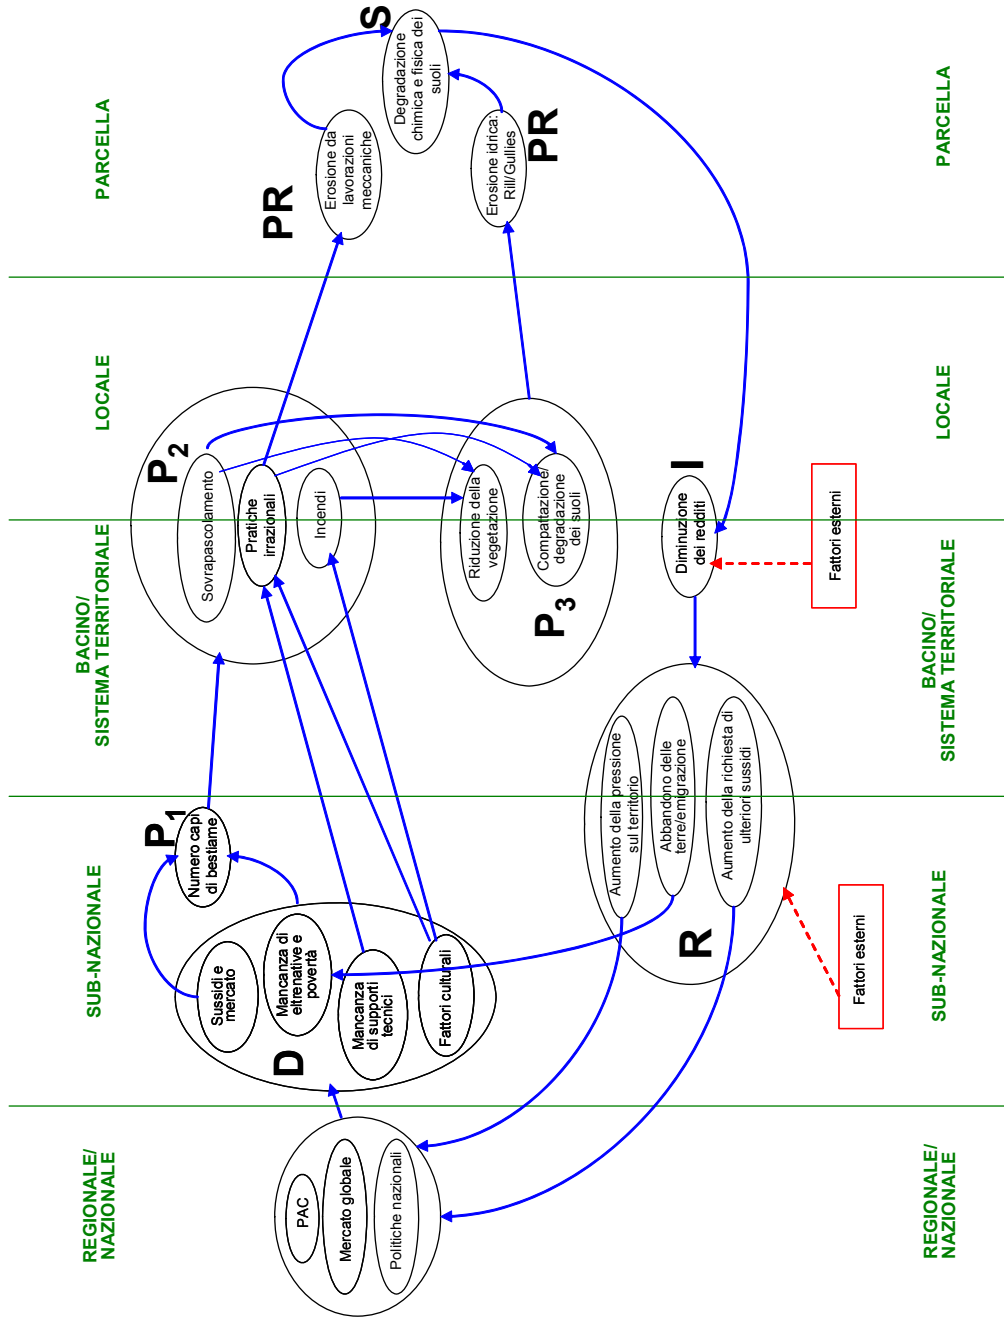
PARCELLA

LOCALE

BACINO/
SISTEMA TERRITORIALE

SUB-NAZIONALE

REGIONALE/
NAZIONALE

S

Degradazione chimica e fisica dei suoli

PR

Erosione da lavorazioni meccaniche

PR

Erosione idrica: Rill/Gullies

$P_2$

Sovrapascolamento

Pratiche irrazionali

Incendi

Riduzione della vegetazione

Compattazione/ degradazione dei suoli

$P_3$

I

Diminuzione dei redditi

Fattori esterni

$P_1$

Numero capi di bestiame

R

Aumento della pressione sul territorio

Abbandono delle terre/emigrazione

Aumento della richiesta di ulteriori sussidi

Fattori esterni

D

Sussidi e mercato

Mancanza di eltrenative e povertà

Mancanza di supporti tecnici

Fattori culturali

PAC

Mercato globale

Politiche nazionali

PARCELLA

LOCALE

BACINO/
SISTEMA TERRITORIALE

SUB-NAZIONALE

REGIONALE/
NAZIONALE